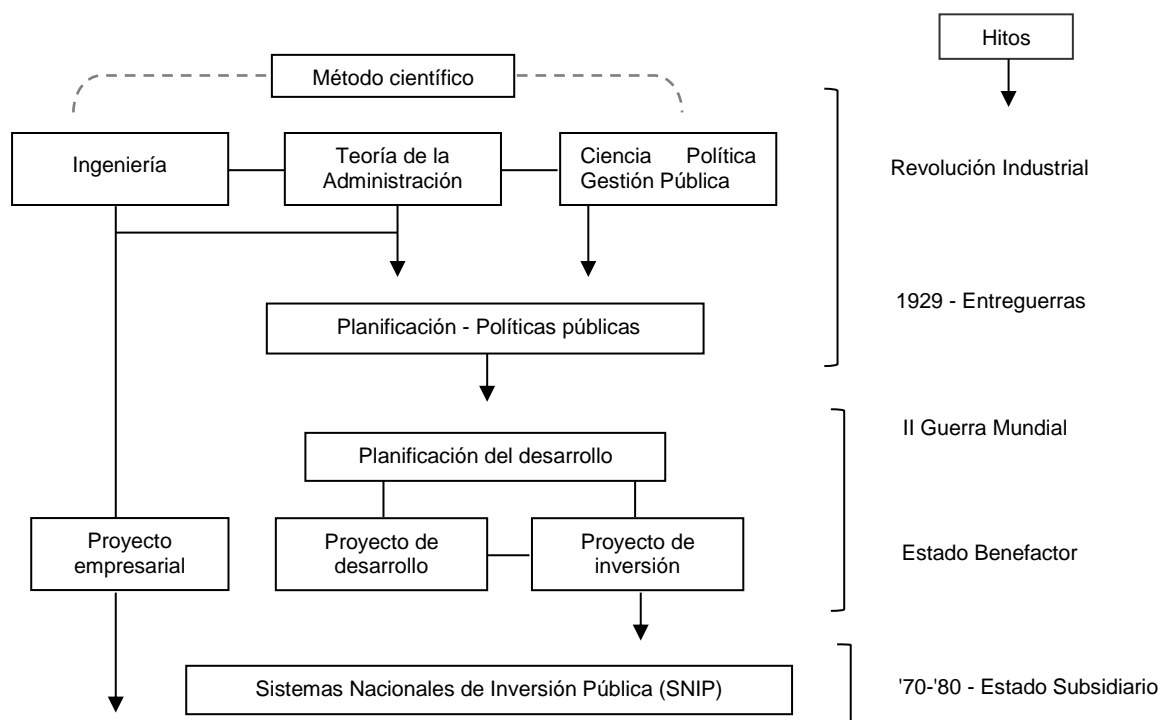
Hitos

Método científico

Ingeniería

Teoría de la Administración

Ciencia Política Gestión Pública

Revolución Industrial

1929 - Entreguerras

Planificación - Políticas públicas

II Guerra Mundial

Planificación del desarrollo

Proyecto empresarial

Proyecto de desarrollo

Proyecto de inversión

Estado Benefactor

Sistemas Nacionales de Inversión Pública (SNIP)

'70-'80 - Estado Subsidiario